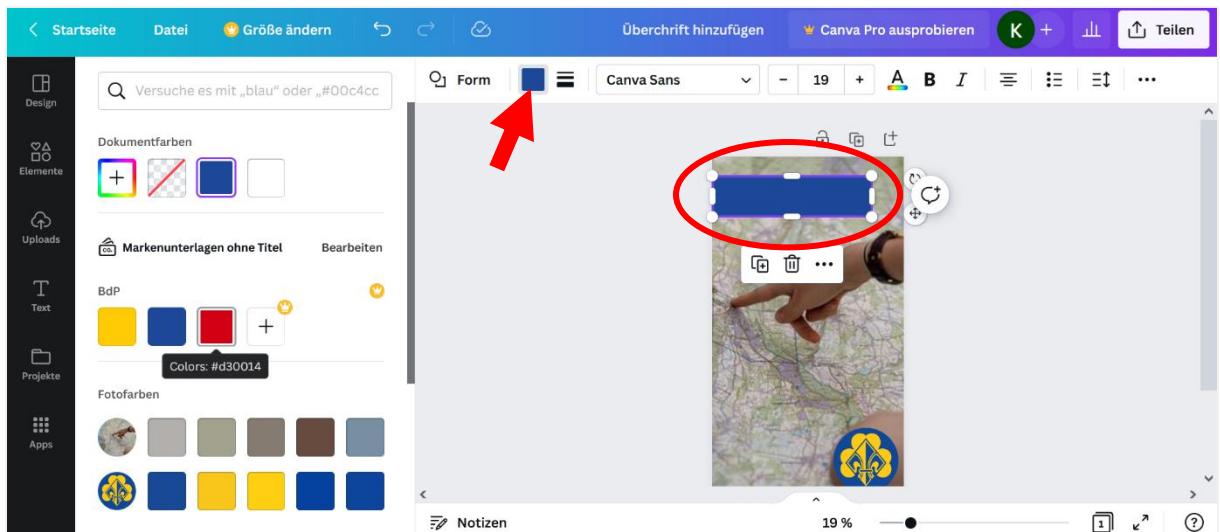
Startseite Datei Größe ändern Überschrift hinzufügen Canva Pro ausprobieren K Teilen

Design
Elemente
Uploads
Text
Projekte
Apps

Versuche es mit „blau“ oder „#00c4cc

Dokumentfarben

Markenunterlagen ohne Titel Bearbeiten

BdP

Colors: #d30014

Fotofarben

Form Canva Sans 19 B I

Notizen 19 %